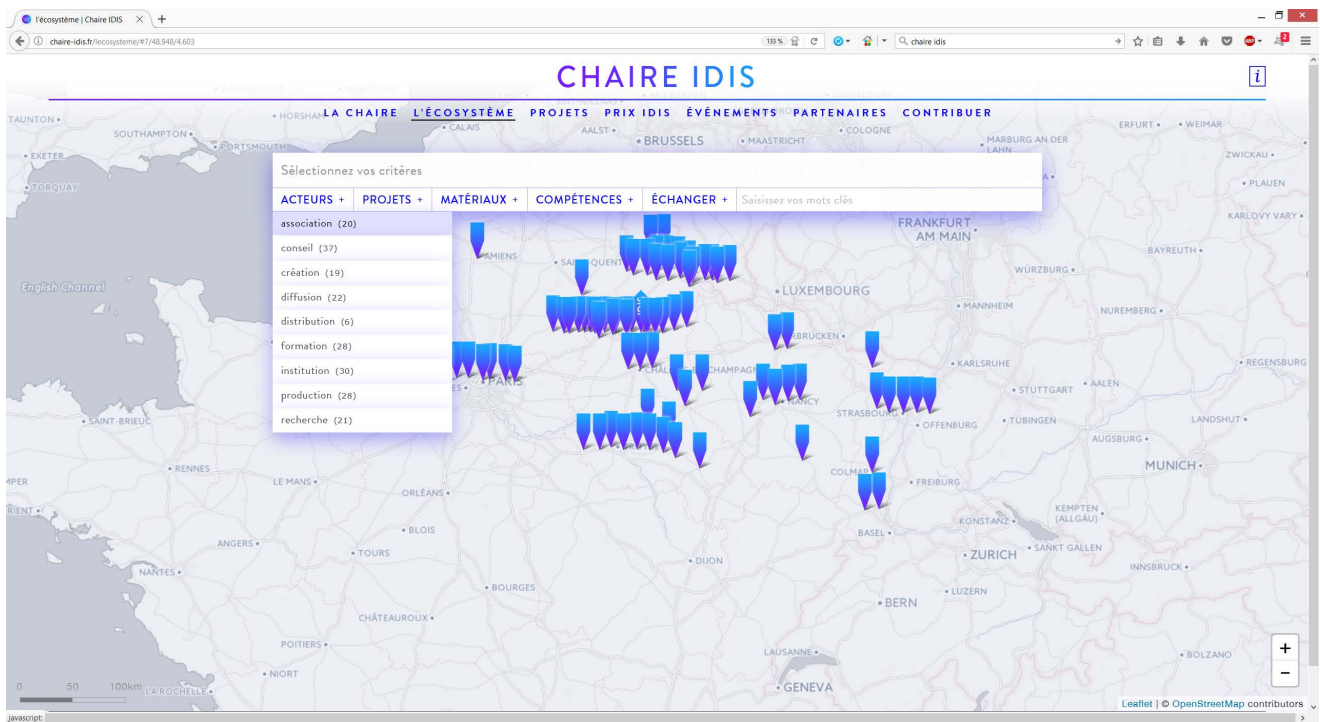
l'écosystème | Chaire IDIS
chaire-idis.fr/ecosysteme/#7/48.948/4.603
133 %
chaire idis

CHAIRE IDIS

LA CHAIRE  L'ÉCOSYSTÈME  PROJETS  PRIX IDIS  ÉVÉNEMENTS  PARTENAIRES  CONTRIBUER

Sélectionnez vos critères

ACTEURS +  PROJETS +  MATÉRIAUX +  COMPÉTENCES +  ÉCHANGER +  Saisissez vos mots clés

association (20)
conseil (37)
création (19)
diffusion (22)
distribution (6)
formation (28)
institution (30)
production (28)
recherche (21)

TAUNTON
SOUTHAMPTON
PORTSMOUTH
EXETER
TORQUAY
English Channel
HORSHAM
CALAIS
AALST
BRUSSELS
MAASTRICHT
COLOGNE
MARBURG AN DER LAHN
ERFURT
WEIMAR
ZWICKAU
PLAUEN
KARLOVY VARY
FRANKFURT AM MAIN
BAYREUTH
WÜRZBURG
AMIENS
SAINT-QUENTIN
LUXEMBOURG
MANNHEIM
NUREMBERG
SAARBRÜCKEN
KARLSRUHE
REGENSBURG
PARIS
CHÂLONS-EN-CHAMPAGNE
NANCY
STUTTGART
AALEN
STRASBOURG
OFFENBURG
TÜBINGEN
LANDSHUT
SAINT-BRIEUC
AUGSBURG
MUNICH
RENNES
LE MANS
COLMAR
FREIBURG
ORLÉANS
KEMPTEN (ALLGÄU)
KONSTANZ
BASEL
BLOIS
ANGERS
TOURS
ZURICH
SANKT GALLEN
NANTES
DIJON
INNSBRUCK
BOURGES
LUZERN
BERN
CHÂTEAUROUX
POITIERS
LAUSANNE
BOLZANO
NIORT
GENEVA
LA ROCHELLE
0  50  100km
Leaflet | © OpenStreetMap contributors
javascript: